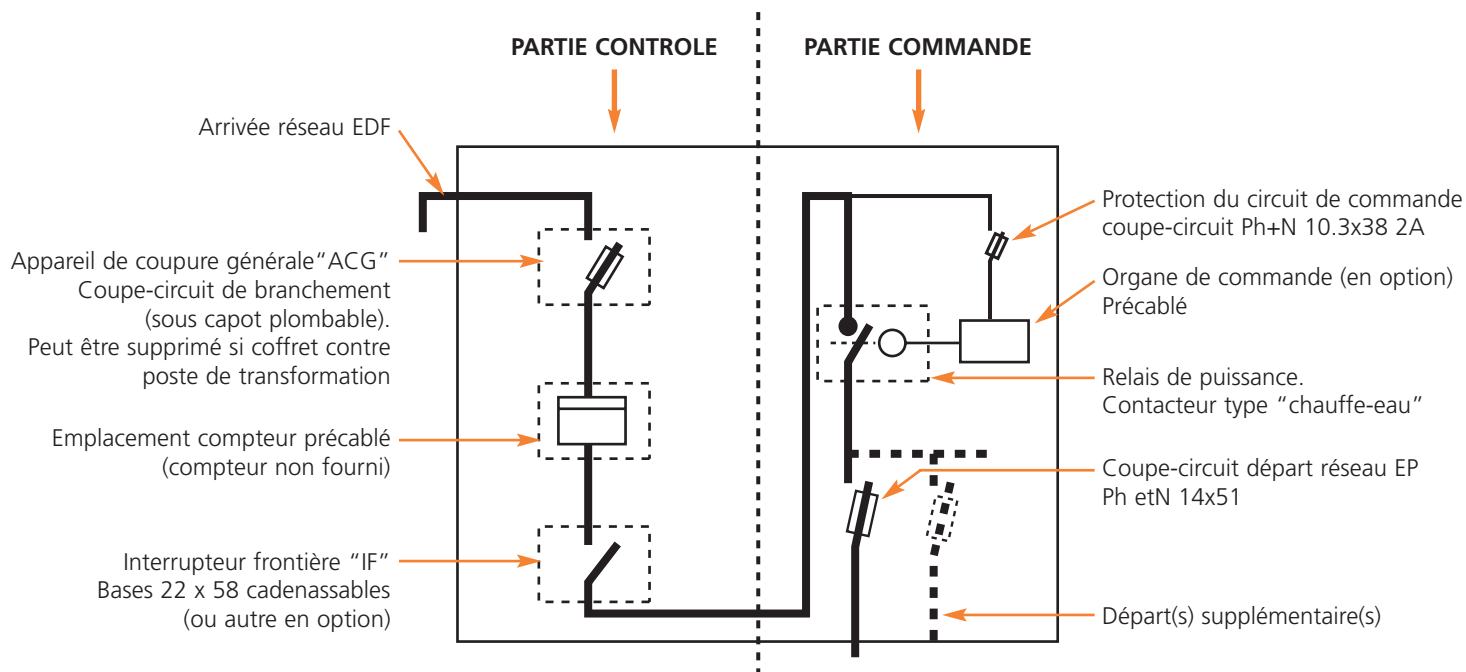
PARTIE CONTROLE

PARTIE COMMANDE

Arrivée réseau EDF

Appareil de coupure générale"ACG"
Coupe-circuit de branchement
(sous capot plombable).
Peut être supprimé si coffret contre poste de transformation

Emplacement compteur précablé
(compteur non fourni)

Interrupteur frontière "IF"
Bases 22 x 58 cadenassables
(ou autre en option)

Protection du circuit de commande
coupe-circuit Ph+N 10.3x38 2A

Organe de commande (en option)
Précablé

Relais de puissance.
Contacteur type "chauffe-eau"

Coupe-circuit départ réseau EP
Ph etN 14x51

Départ(s) supplémentaire(s)